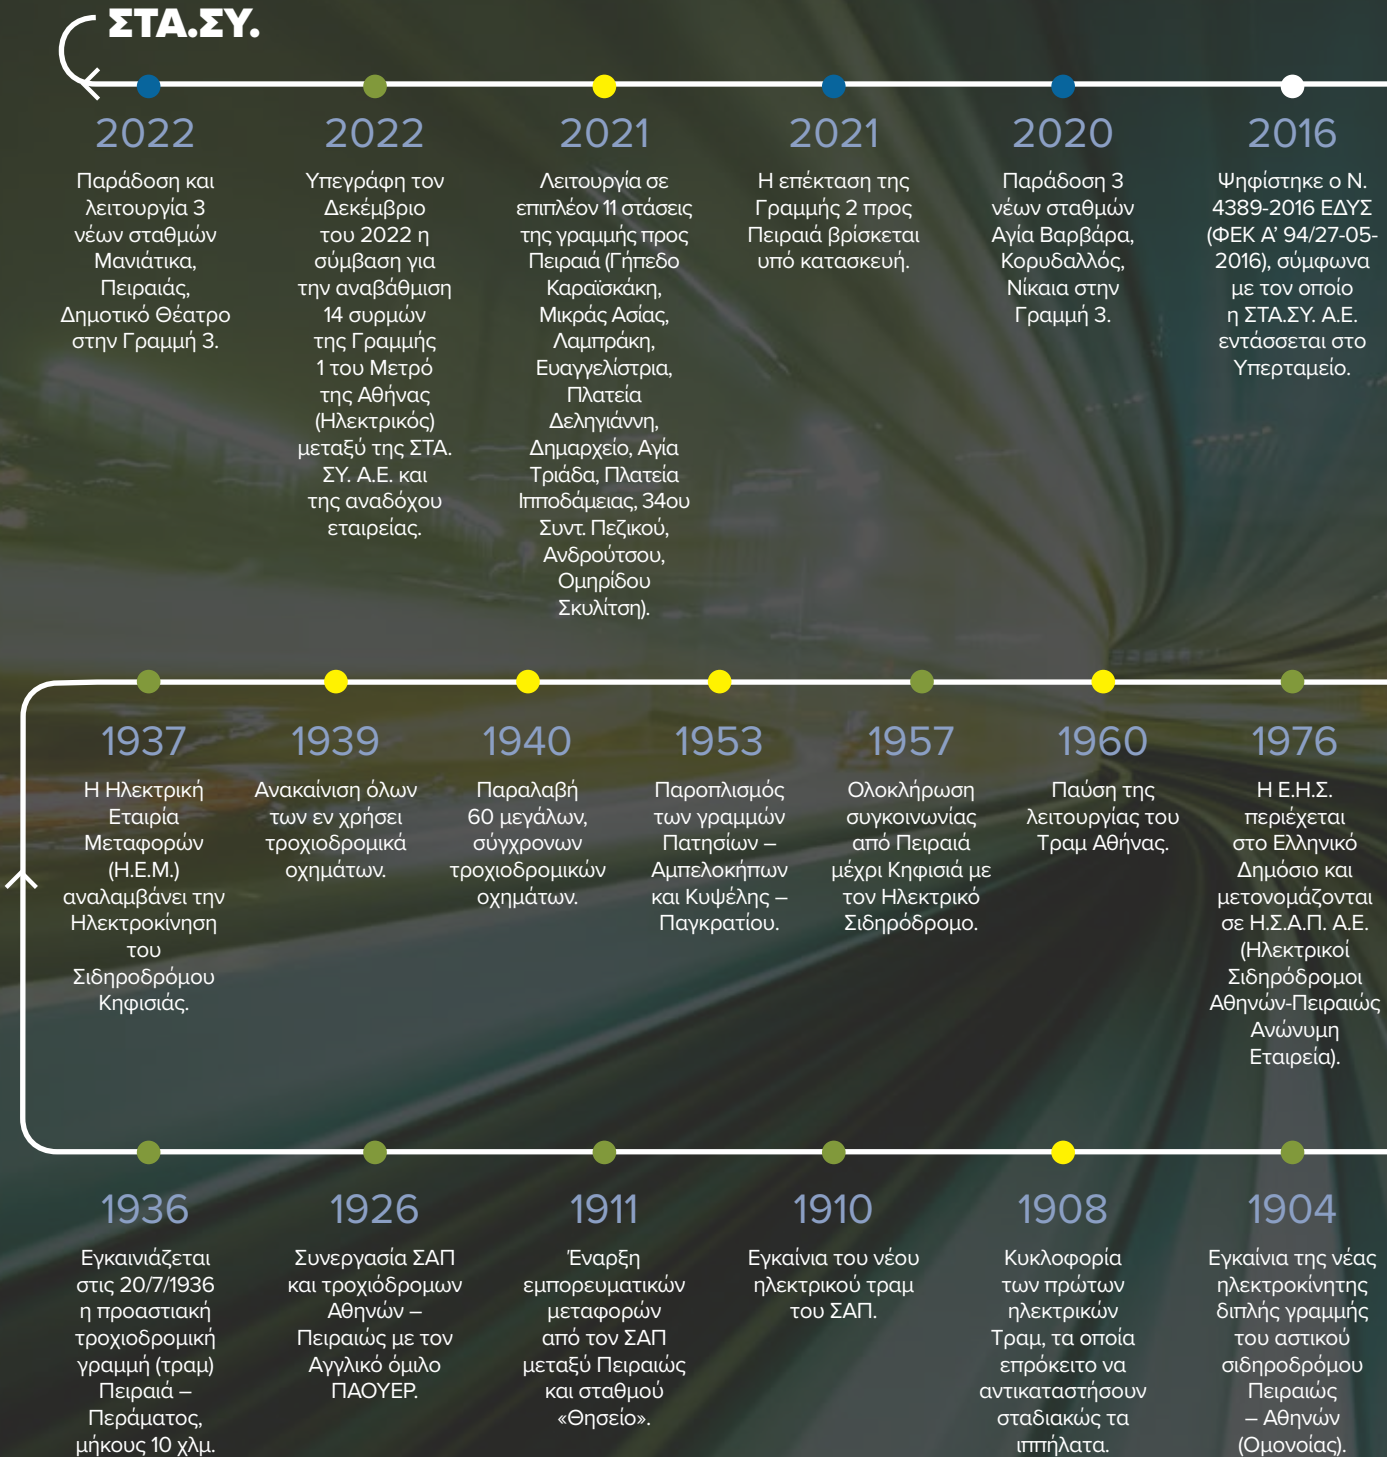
ΣΤΑ.ΣΥ.

2022
Παράδοση και λειτουργία 3 νέων σταθμών Μανιάτικα, Πειραιάς, Δημοτικό Θέατρο στην Γραμμή 3.

2022
Υπεγράφη τον Δεκέμβριο του 2022 η σύμβαση για την αναβάθμιση 14 συρμών της Γραμμής 1 του Μετρό της Αθήνας (Ηλεκτρικός) μεταξύ της ΣΤΑ. ΣΥ. Α.Ε. και της αναδόχου εταιρείας.

2021
Λειτουργία σε επιπλέον 11 στάσεις της γραμμής προς Πειραιά (Γήπεδο Καραϊσκάκη, Μικράς Ασίας, Λαμπράκη, Ευαγγελίστρια, Πλατεία Δεληγιάννη, Δημαρχείο, Αγία Τριάδα, Πλατεία Ιπποδάμειας, 34ου Συντ. Πεζικού, Ανδρούτσου, Ομηρίδου Σκυλίτση).

2021
Η επέκταση της Γραμμής 2 προς Πειραιά βρίσκεται υπό κατασκευή.

2020
Παράδοση 3 νέων σταθμών Αγία Βαρβάρα, Κορυδαλλός, Νίκαια στην Γραμμή 3.

2016
Ψηφίστηκε ο Ν. 4389-2016 ΕΔΥΣ (ΦΕΚ Α' 94/27-05-2016), σύμφωνα με τον οποίο η ΣΤΑ.ΣΥ. Α.Ε. εντάσσεται στο Υπερταμείο.

1937
Η Ηλεκτρική Εταιρία Μεταφορών (Η.Ε.Μ.) αναλαμβάνει την Ηλεκτροκίνηση του Σιδηροδρόμου Κηφισιάς.

1939
Ανακαίνιση όλων των εν χρήσει τροχιοδρομικά οχημάτων.

1940
Παραλαβή 60 μεγάλων, σύγχρονων τροχιοδρομικών οχημάτων.

1953
Παροπλισμός των γραμμών Πατησίων – Αμπελοκήπων και Κυψέλης – Παγκρατίου.

1957
Ολοκλήρωση συγκοινωνίας από Πειραιά μέχρι Κηφισιά με τον Ηλεκτρικό Σιδηρόδρομο.

1960
Παύση της λειτουργίας του Τραμ Αθήνας.

1976
Η Ε.Η.Σ. περιέχεται στο Ελληνικό Δημόσιο και μετονομάζονται σε Η.Σ.Α.Π. Α.Ε. (Ηλεκτρικοί Σιδηρόδρομοι Αθηνών-Πειραιώς Ανώνυμη Εταιρεία).

1936
Εγκαινιάζεται στις 20/7/1936 η προαστιακή τροχιοδρομική γραμμή (τραμ) Πειραιά – Περάματος, μήκους 10 χλμ.

1926
Συνεργασία ΣΑΠ και τροχιόδρομων Αθηνών – Πειραιώς με τον Αγγλικό όμιλο ΠΑΟΥΕΡ.

1911
Έναρξη εμπορευματικών μεταφορών από τον ΣΑΠ μεταξύ Πειραιώς και σταθμού «Θησείο».

1910
Εγκαίνια του νέου ηλεκτρικού τραμ του ΣΑΠ.

1908
Κυκλοφορία των πρώτων ηλεκτρικών Τραμ, τα οποία επρόκειτο να αντικαταστήσουν σταδιακώς τα ιππήλατα.

1904
Εγκαίνια της νέας ηλεκτροκίνητης διπλής γραμμής του αστικού σιδηροδρόμου Πειραιώς – Αθηνών (Ομονοίας).